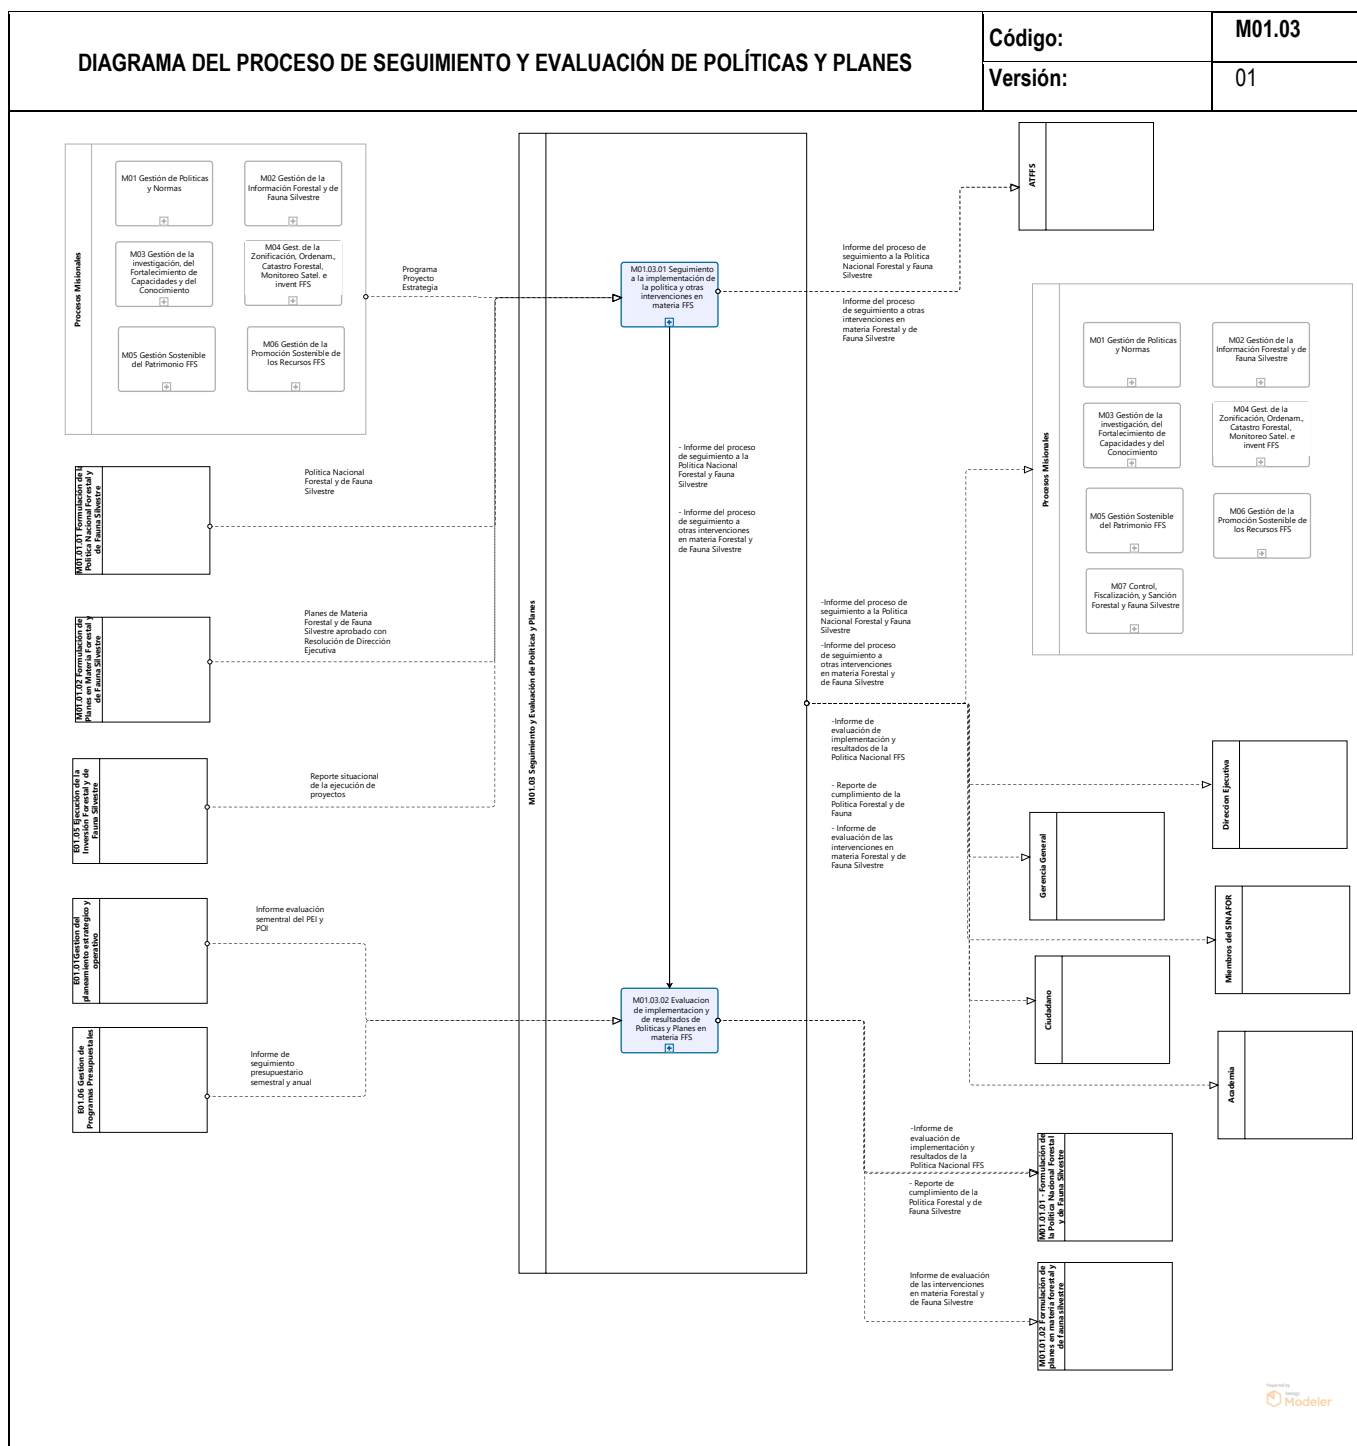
DIAGRAMA DEL PROCESO DE SEGUIMIENTO Y EVALUACIÓN DE POLÍTICAS Y PLANES

| Código: | M01.03 |
|---|---|
| Versión: | 01 |

Procesos Misionales

M01 Gestión de Políticas y Normas

M02 Gestión de la Información Forestal y de Fauna Silvestre

M03 Gestión de la investigación, del Fortalecimiento de Capacidades y del Conocimiento

M04 Gest. de la Zonificación, Ordenam., Catastro Forestal, Monitoreo Satel. e invent FFS

M05 Gestión Sostenible del Patrimonio FFS

M06 Gestión de la Promoción Sostenible de los Recursos FFS

Programa
Proyecto
Estrategia

M01.01.01 Formulación de la Política Nacional Forestal y de Fauna Silvestre

Política Nacional Forestal y de Fauna Silvestre

M01.01.02 Formulación de Planes en Materia Forestal y de Fauna Silvestre

Planes de Materia Forestal y de Fauna Silvestre aprobado con Resolución de Dirección Ejecutiva

E01.05 Ejecución de la Inversión Forestal y de Fauna Silvestre

Reporte situacional de la ejecución de proyectos

E01.01Gestion del planeamiento estrategico y operativo

Informe evaluación sementral del PEI y POI

E01.06 Gestion de Programas Presupuestales

Informe de seguimiento presupuestario semestral y anual

M01.03 Seguimiento y Evaluación de Políticas y Planes

M01.03.01 Seguimiento a la implementación de la política y otras intervenciones en materia FFS

- Informe del proceso de seguimiento a la Política Nacional Forestal y Fauna Silvestre

- Informe del proceso de seguimiento a otras intervenciones en materia Forestal y de Fauna Silvestre

M01.03.02 Evaluacion de implementacion y de resultados de Politicas y Planes en materia FFS

ATFFS

Informe del proceso de seguimiento a la Política Nacional Forestal y Fauna Silvestre

Informe del proceso de seguimiento a otras intervenciones en materia Forestal y de Fauna Silvestre

Procesos Misionales

M01 Gestión de Políticas y Normas

M02 Gestión de la Información Forestal y de Fauna Silvestre

M03 Gestión de la investigación, del Fortalecimiento de Capacidades y del Conocimiento

M04 Gest. de la Zonificación, Ordenam., Catastro Forestal, Monitoreo Satel. e invent FFS

M05 Gestión Sostenible del Patrimonio FFS

M06 Gestión de la Promoción Sostenible de los Recursos FFS

M07 Control, Fiscalización, y Sanción Forestal y Fauna Silvestre

-Informe del proceso de seguimiento a la Política Nacional Forestal y Fauna Silvestre

-Informe del proceso de seguimiento a otras intervenciones en materia Forestal y de Fauna Silvestre

-Informe de evaluación de implementación y resultados de la Política Nacional FFS

- Reporte de cumplimiento de la Política Forestal y de Fauna

- Informe de evaluación de las intervenciones en materia Forestal y de Fauna Silvestre

Direccion Ejecutiva

Gerencia General

Miembros del SINAFOR

Ciudadano

Academia

-Informe de evaluación de implementación y resultados de la Política Nacional FFS

- Reporte de cumplimiento de la Política Forestal y de Fauna Silvestre

M01.01.01 - Formulación de la Política Nacional Forestal y de Fauna Silvestre

Informe de evaluación de las intervenciones en materia Forestal y de Fauna Silvestre

M01.01.02 Formulación de planes en materia forestal y de fauna silvestre

Modeler